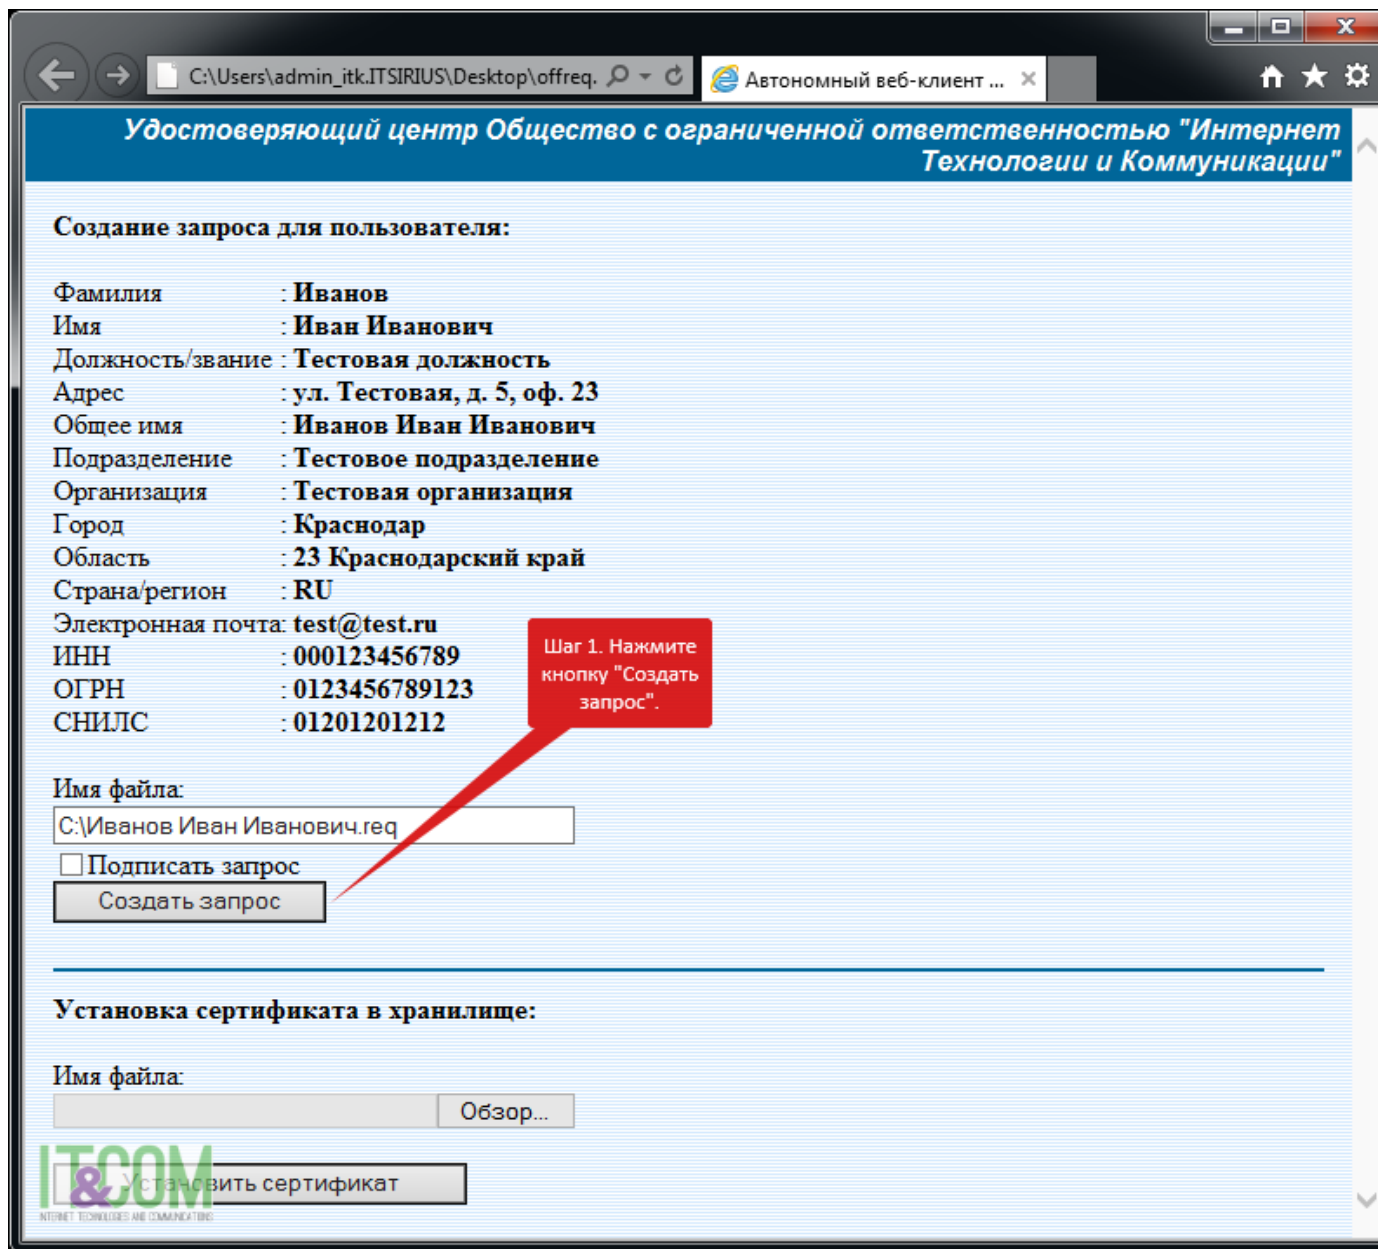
C:\Users\admin_itk.ITSIRIUS\Desktop\offreq.

Автономный веб-клиент ...

Удостоверяющий центр Общество с ограниченной ответственностью "Интернет Технологии и Коммуникации"

Создание запроса для пользователя:

| | |
|---|---|
| Фамилия | : Иванов |
| Имя | : Иван Иванович |
| Должность/звание | : Тестовая должность |
| Адрес | : ул. Тестовая, д. 5, оф. 23 |
| Общее имя | : Иванов Иван Иванович |
| Подразделение | : Тестовое подразделение |
| Организация | : Тестовая организация |
| Город | : Краснодар |
| Область | : 23 Краснодарский край |
| Страна/регион | : RU |
| Электронная почта | : test@test.ru |
| ИНН | : 000123456789 |
| ОГРН | : 0123456789123 |
| СНИЛС | : 01201201212 |

Шаг 1. Нажмите кнопку "Создать запрос".

Имя файла:

C:\Иванов Иван Иванович.req

Подписать запрос

Создать запрос

Установка сертификата в хранилище:

Имя файла:

Обзор...

Установить сертификат

IT&COM
INTERNET TECHNOLOGIES AND COMMUNICATIONS